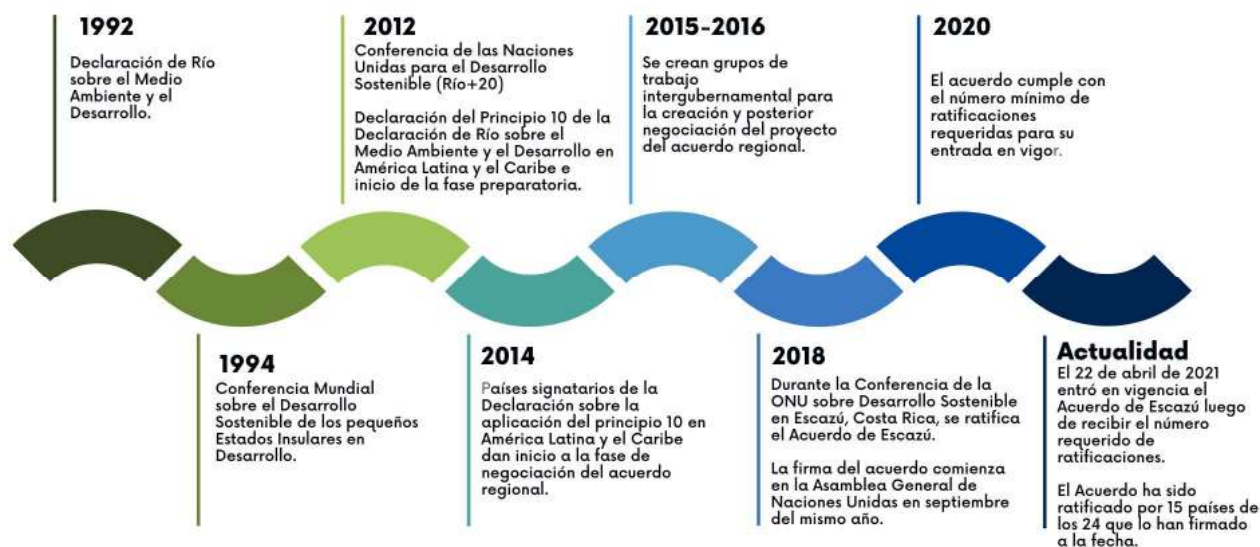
1992

Declaración de Río sobre el Medio Ambiente y el Desarrollo.

2012

Conferencia de las Naciones Unidas para el Desarrollo Sostenible (Río+20)

Declaración del Principio 10 de la Declaración de Río sobre el Medio Ambiente y el Desarrollo en América Latina y el Caribe e inicio de la fase preparatoria.

2015-2016

Se crean grupos de trabajo intergubernamental para la creación y posterior negociación del proyecto del acuerdo regional.

2020

El acuerdo cumple con el número mínimo de ratificaciones requeridas para su entrada en vigor.

1994

Conferencia Mundial sobre el Desarrollo Sostenible de los pequeños Estados Insulares en Desarrollo.

2014

Países signatarios de la Declaración sobre la aplicación del principio 10 en América Latina y el Caribe dan inicio a la fase de negociación del acuerdo regional.

2018

Durante la Conferencia de la ONU sobre Desarrollo Sostenible en Escazú, Costa Rica, se ratifica el Acuerdo de Escazú.

La firma del acuerdo comienza en la Asamblea General de Naciones Unidas en septiembre del mismo año.

Actualidad

El 22 de abril de 2021 entró en vigencia el Acuerdo de Escazú luego de recibir el número requerido de ratificaciones.

El Acuerdo ha sido ratificado por 15 países de los 24 que lo han firmado a la fecha.